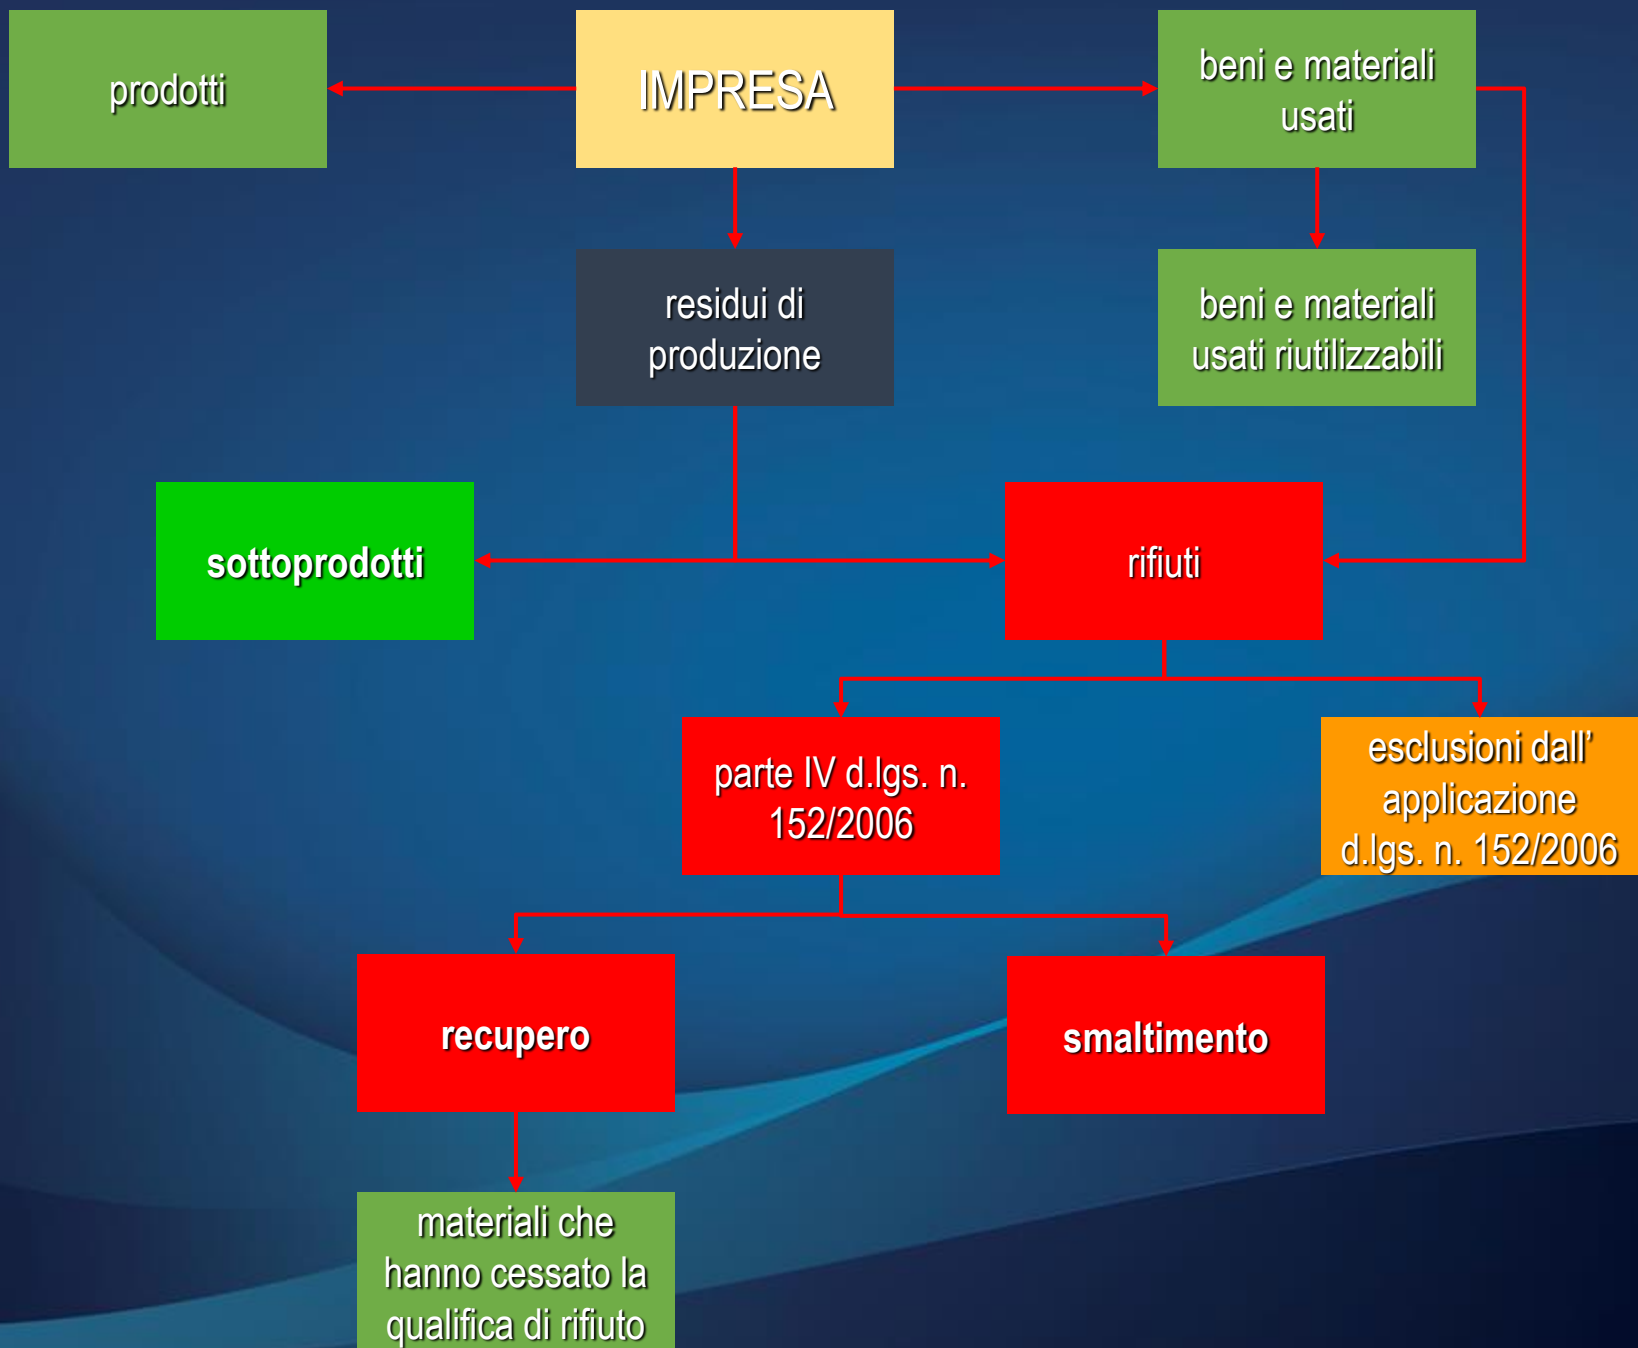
prodotti

IMPRESA

beni e materiali usati

residui di produzione

beni e materiali usati riutilizzabili

sottoprodotti

rifiuti

parte IV d.lgs. n. 152/2006

esclusioni dall' applicazione d.lgs. n. 152/2006

recupero

smaltimento

materiali che hanno cessato la qualifica di rifiuto